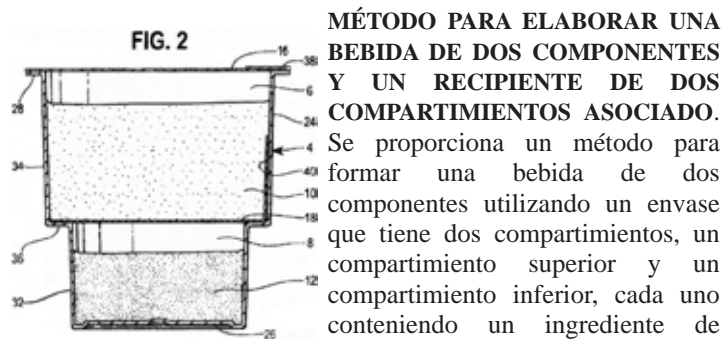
FIG. 2

16
38
28
6
24
4
40
34
10
18
8
36
12
32
26

MÉTODO PARA ELABORAR UNA BEBIDA DE DOS COMPONENTES Y UN RECIPIENTE DE DOS COMPARTIMIENTOS ASOCIADO. Se proporciona un método para formar una bebida de dos componentes utilizando un envase que tiene dos compartimientos, un compartimiento superior y un compartimiento inferior, cada uno conteniendo un ingrediente de